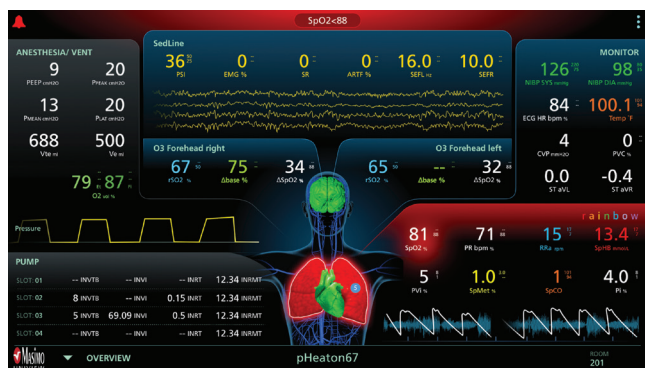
SpO2<88

ANESTHESIA/ VENT

9
PEEP cmH2O

20
PPEAK cmH2O

13
PMEAN cmH2O

20
PLAT cmH2O

688
Vte ml

500
Ve ml

79 87
O2 set %

SedLine

36
PSI

0
EMG %

0
SR

0
ARTF %

16.0
SEFL Hz

10.0
SEFR

O3 Forehead right

67
rSO2 %

75
Δbase %

34
ΔSpO2 %

O3 Forehead left

65
rSO2 %

--
Δbase %

32
ΔSpO2 %

MONITOR

126
NIBP SYS mmHg

98
NIBP DIA mmHg

84
ECG HR bpm

100.1
Temp °F

4
CVP mmH2O

0
PVC %

0.0
ST aVL

-0.4
ST aVR

Pressure

rainbow

81
SpO2 %

71
PR bpm

15
RRa rpm

13.4
SpHb g/dL

5
PVI %

1.0
SpMet %

1
SpCO

4.0
Pi %

PUMP

| SLOT: 01 | -- INVTB | -- INVI | -- INRT | 12.34 INRMT |
|---|---|---|---|---|
| SLOT: 02 | 8 INVTB | -- INVI | 0.15 INRT | 12.34 INRMT |
| SLOT: 03 | 5 INVTB | 69.09 INVI | 0.5 INRT | 12.34 INRMT |
| SLOT: 04 | -- INVTB | -- INVI | -- INRT | 12.34 INRMT |

Masimo

OVERVIEW

pHeaton67

ROOM
201